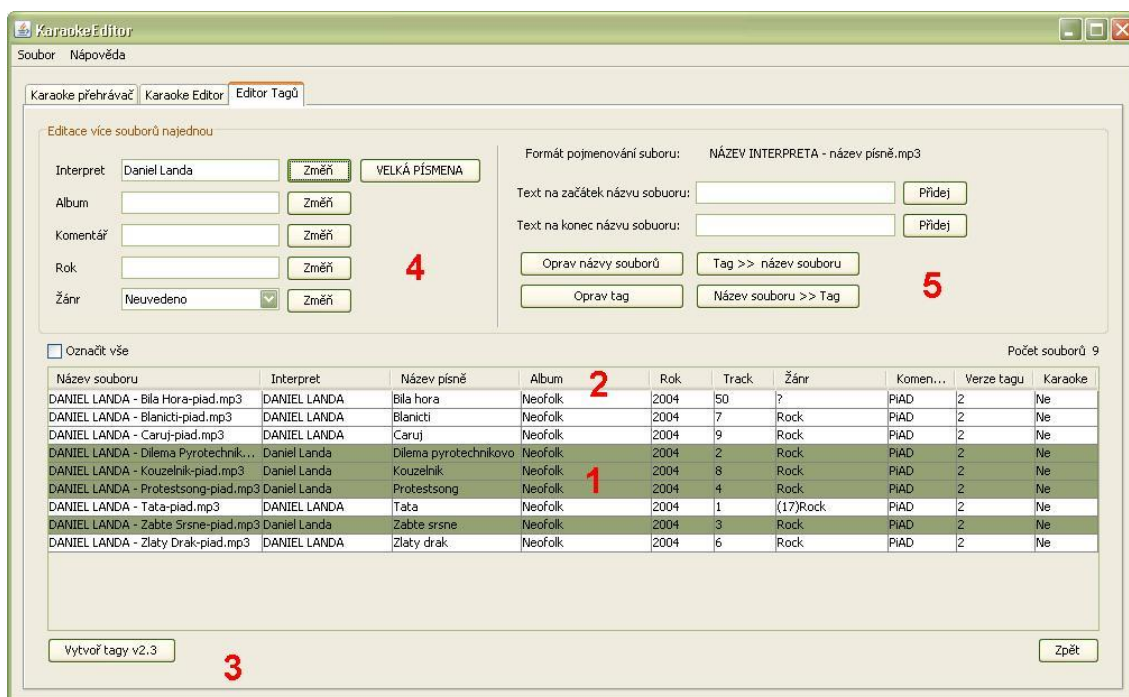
KaraokeEditor

Soubor Nápověda

Karaoke přehrávač | Karaoke Editor | Editor Tagů

Editace více souborů najednou

Interpret Daniel Landa Změň VELKÁ PÍSMENA

Album Změň

Komentář Změň

Rok Změň

Žánr Neuvedeno Změň

4

Formát pojmenování suboru: NÁZEV INTERPRETA - název písně.mp3

Text na začátek názvu sobuoru: Přidej

Text na konec názvu sobuoru: Přidej

Oprav názvy souborů | Tag >> název souboru

Oprav tag | Název souboru >> Tag

5

Označit vše

Počet souborů 9

2

| Název souboru | Interpret | Název písně | Album | Rok | Track | Žánr | Komen... | Verze tagu | Karaoke |
|---|---|---|---|---|---|---|---|---|---|
| DANIEL LANDA - Bila Hora-piad.mp3 | DANIEL LANDA | Bila hora | Neofolk | 2004 | 50 | ? | PiAD | 2 | Ne |
| DANIEL LANDA - Blanicti-piad.mp3 | DANIEL LANDA | Blanicti | Neofolk | 2004 | 7 | Rock | PiAD | 2 | Ne |
| DANIEL LANDA - Caruj-piad.mp3 | DANIEL LANDA | Caruj | Neofolk | 2004 | 9 | Rock | PiAD | 2 | Ne |
| DANIEL LANDA - Dilema Pyrotechnik... | Daniel Landa | Dilema pyrotechnikovo | Neofolk | 2004 | 2 | Rock | PiAD | 2 | Ne |
| DANIEL LANDA - Kouzelnik-piad.mp3 | Daniel Landa | Kouzelnik | Neofolk | 2004 | 8 | Rock | PiAD | 2 | Ne |
| DANIEL LANDA - Protestsong-piad.mp3 | Daniel Landa | Protestsong | Neofolk | 2004 | 4 | Rock | PiAD | 2 | Ne |
| DANIEL LANDA - Tata-piad.mp3 | DANIEL LANDA | Tata | Neofolk | 2004 | 1 | (17)Rock | PiAD | 2 | Ne |
| DANIEL LANDA - Zabte Srsne-piad.mp3 | Daniel Landa | Zabte srsne | Neofolk | 2004 | 3 | Rock | PiAD | 2 | Ne |
| DANIEL LANDA - Zlaty Drak-piad.mp3 | DANIEL LANDA | Zlaty drak | Neofolk | 2004 | 6 | Rock | PiAD | 2 | Ne |

1

Vytvoř tagy v2.3

3

Zpět